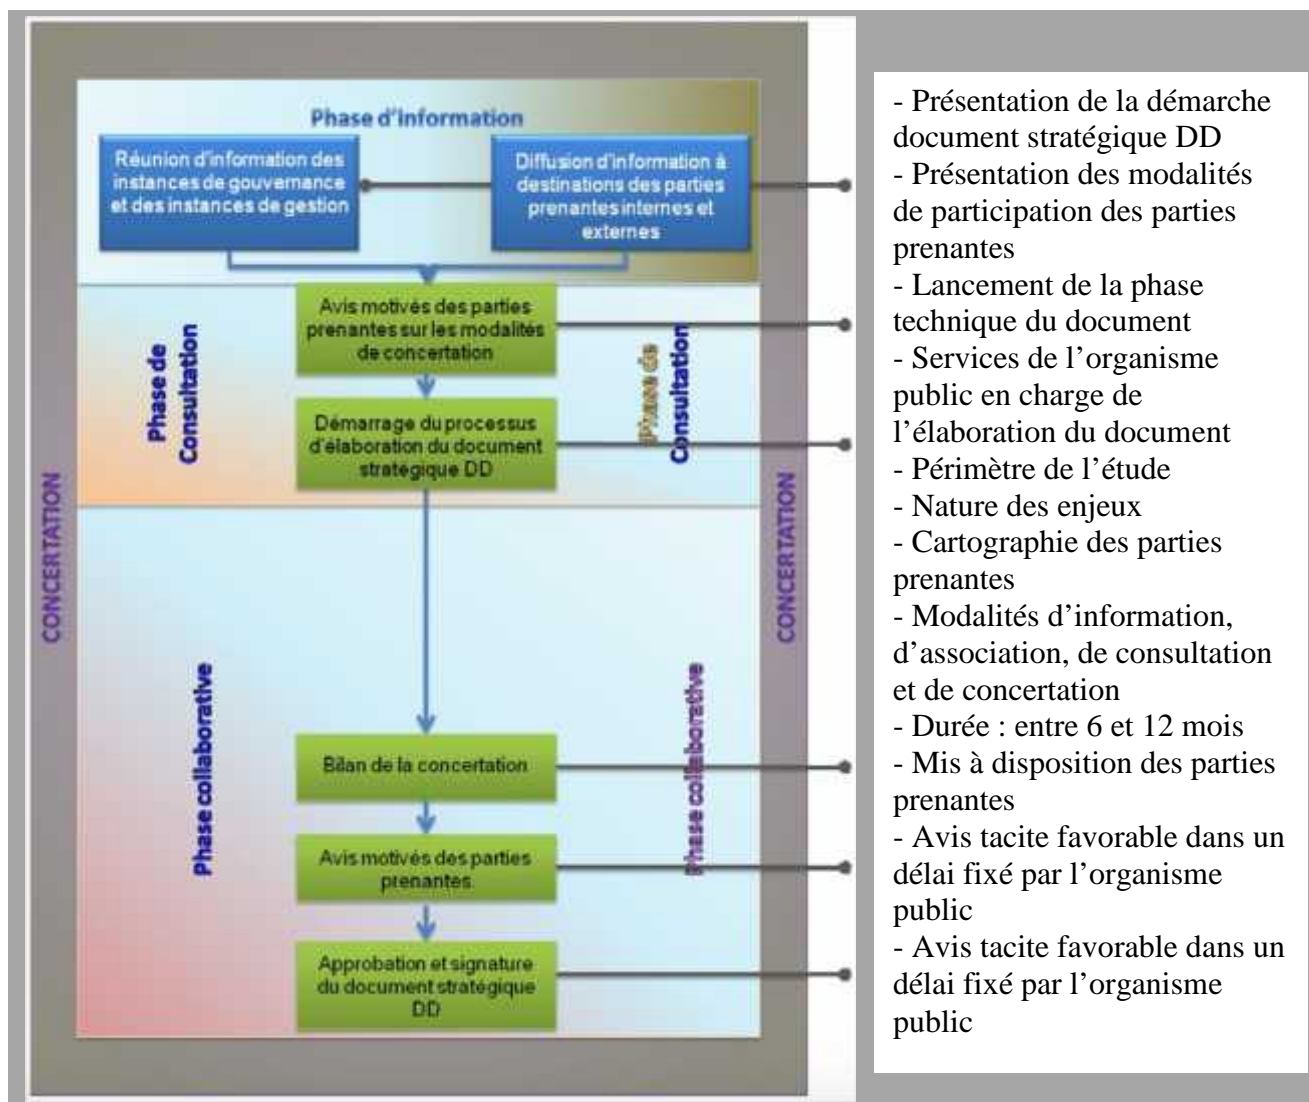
Phase d'information

Réunion d'information des instances de gouvernance et des instances de gestion

Diffusion d'information à destinations des parties prenantes internes et externes

Phase de Consultation

Phase de Consultation

Avis motivés des parties prenantes sur les modalités de concertation

Démarrage du processus d'élaboration du document stratégique DD

CONCERTATION

CONCERTATION

Phase collaborative

Phase collaborative

Bilan de la concertation

Avis motivés des parties prenantes

Approbation et signature du document stratégique DD

- Présentation de la démarche document stratégique DD
- Présentation des modalités de participation des parties prenantes
- Lancement de la phase technique du document
- Services de l'organisme public en charge de l'élaboration du document
- Périmètre de l'étude
- Nature des enjeux
- Cartographie des parties prenantes
- Modalités d'information, d'association, de consultation et de concertation
- Durée : entre 6 et 12 mois
- Mis à disposition des parties prenantes
- Avis tacite favorable dans un délai fixé par l'organisme public
- Avis tacite favorable dans un délai fixé par l'organisme public